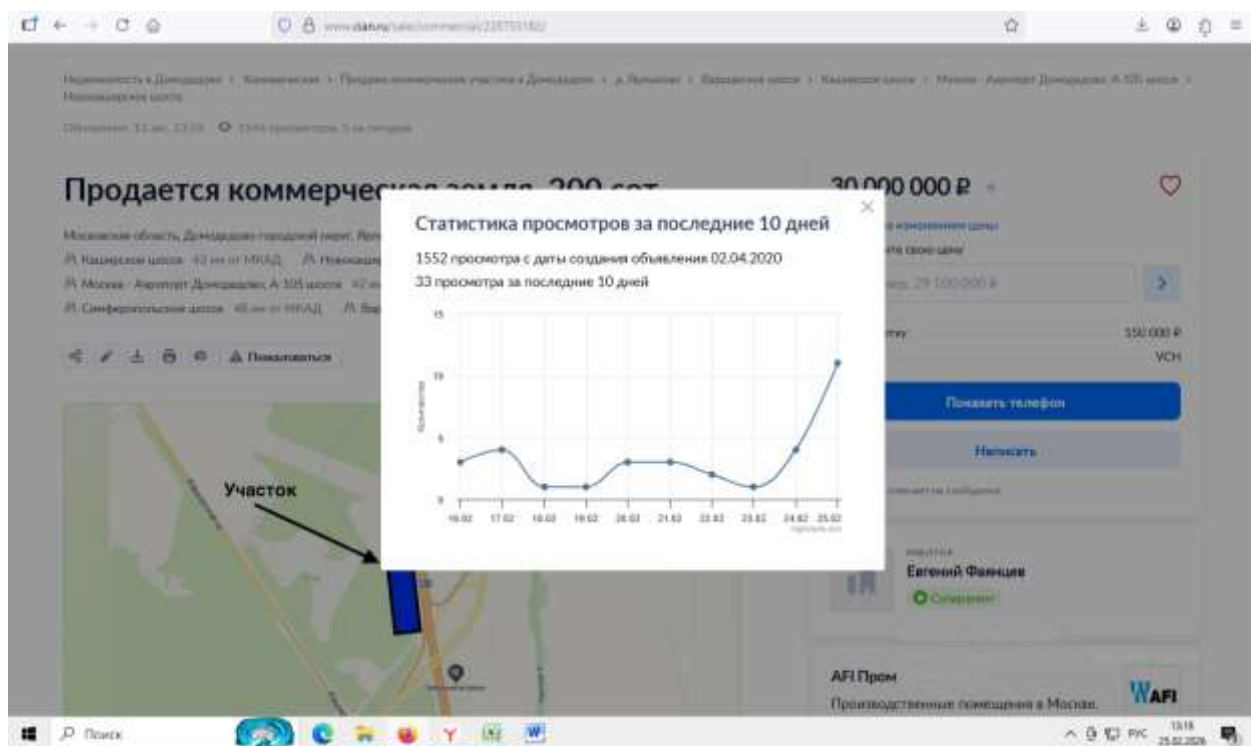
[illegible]

Продается коммерче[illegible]

Статистика просмотров за последние 10 дней

1552 просмотра с даты создания объявления 02.04.2020

33 просмотра за последние 10 дней

15

10

5

0

16.02 17.02 18.02 19.02 20.02 21.02 22.02 23.02 24.02 25.02

Участок

30 000 000 ₽

Показать телефон

Написать

150 000 ₽

УСН

Евгений Фамцев

AFI Пром

Производственные помещения в Москве.

AFI

Поиск

РУС

13:18

25.02.2026